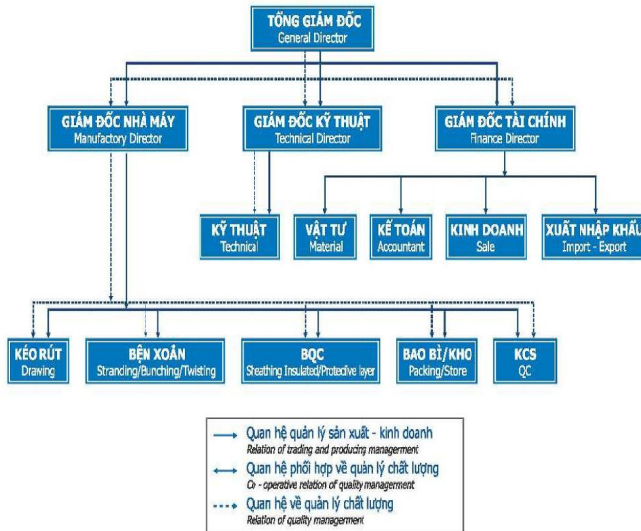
TỔNG GIÁM ĐỐC
General Director

GIÁM ĐỐC NHÀ MÁY
Manufactory Director

GIÁM ĐỐC KỸ THUẬT
Technical Director

GIÁM ĐỐC TÀI CHÍNH
Finance Director

KỸ THUẬT
Technical

VẬT TƯ
Material

KẾ TOÁN
Accountant

KINH DOANH
Sale

XUẤT NHẬP KHẨU
Import - Export

KÉO RÚT
Drawing

BỆN XOẮN
Stranding/Bunching/Twisting

BỌC
Sheathing Insulated/Protective layer

BAO BÌ/KHO
Packing/Store

KCS
QC

Quan hệ quản lý sản xuất - kinh doanh
Relation of trading and producing management

Quan hệ phối hợp về quản lý chất lượng
Co - operative relation of quality management

Quan hệ về quản lý chất lượng
Relation of quality management